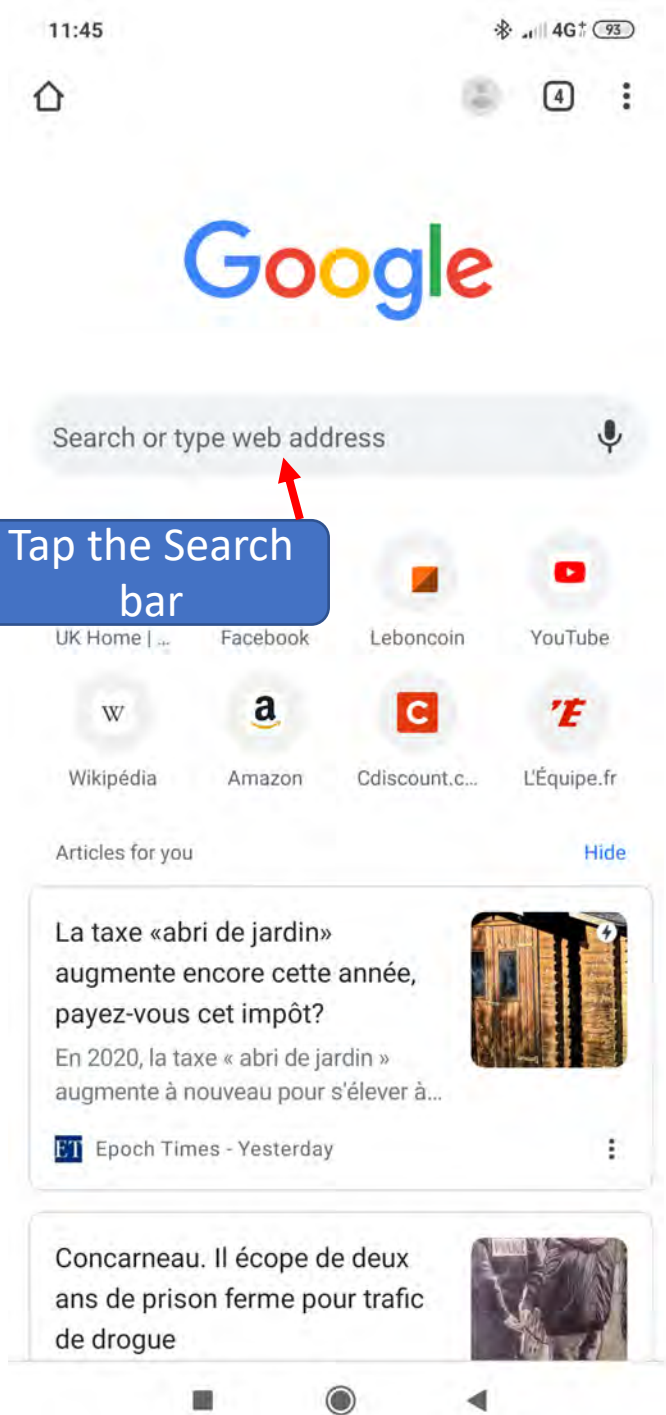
11:45

4G 93

4

Google

Search or type web address

Tap the Search bar

UK Home | ...

Facebook

Leboncoin

YouTube

W

Wikipédia

a

Amazon

C

Cdiscount.c...

'E

L'Équipe.fr

Articles for you

Hide

La taxe «abri de jardin» augmente encore cette année, payez-vous cet impôt?

En 2020, la taxe « abri de jardin » augmente à nouveau pour s'élever à...

ET Epoch Times - Yesterday

Concarneau. Il écope de deux ans de prison ferme pour trafic de drogue